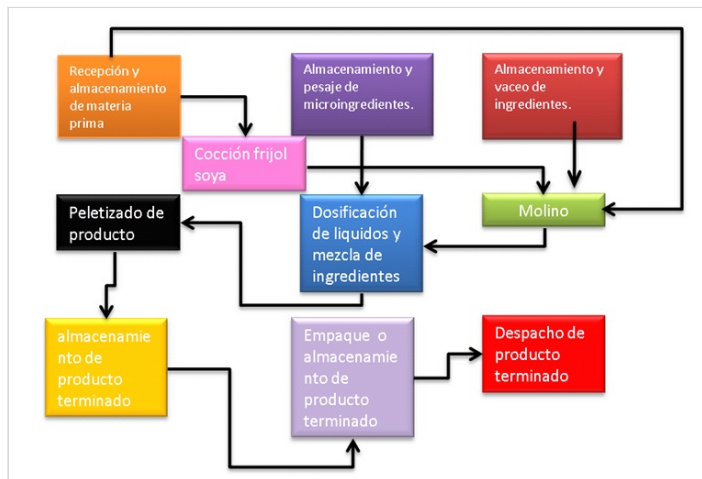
Recepción y almacenamiento de materia prima

Almacenamiento y pesaje de microingredientes.

Almacenamiento y vaceo de ingredientes.

Cocción frijol soya

Peletizado de producto

Dosificación de liquidos y mezcla de ingredientes

Molino

almacenamie nto de producto terminado

Empaque o almacenamie nto de producto terminado

Despacho de producto terminado